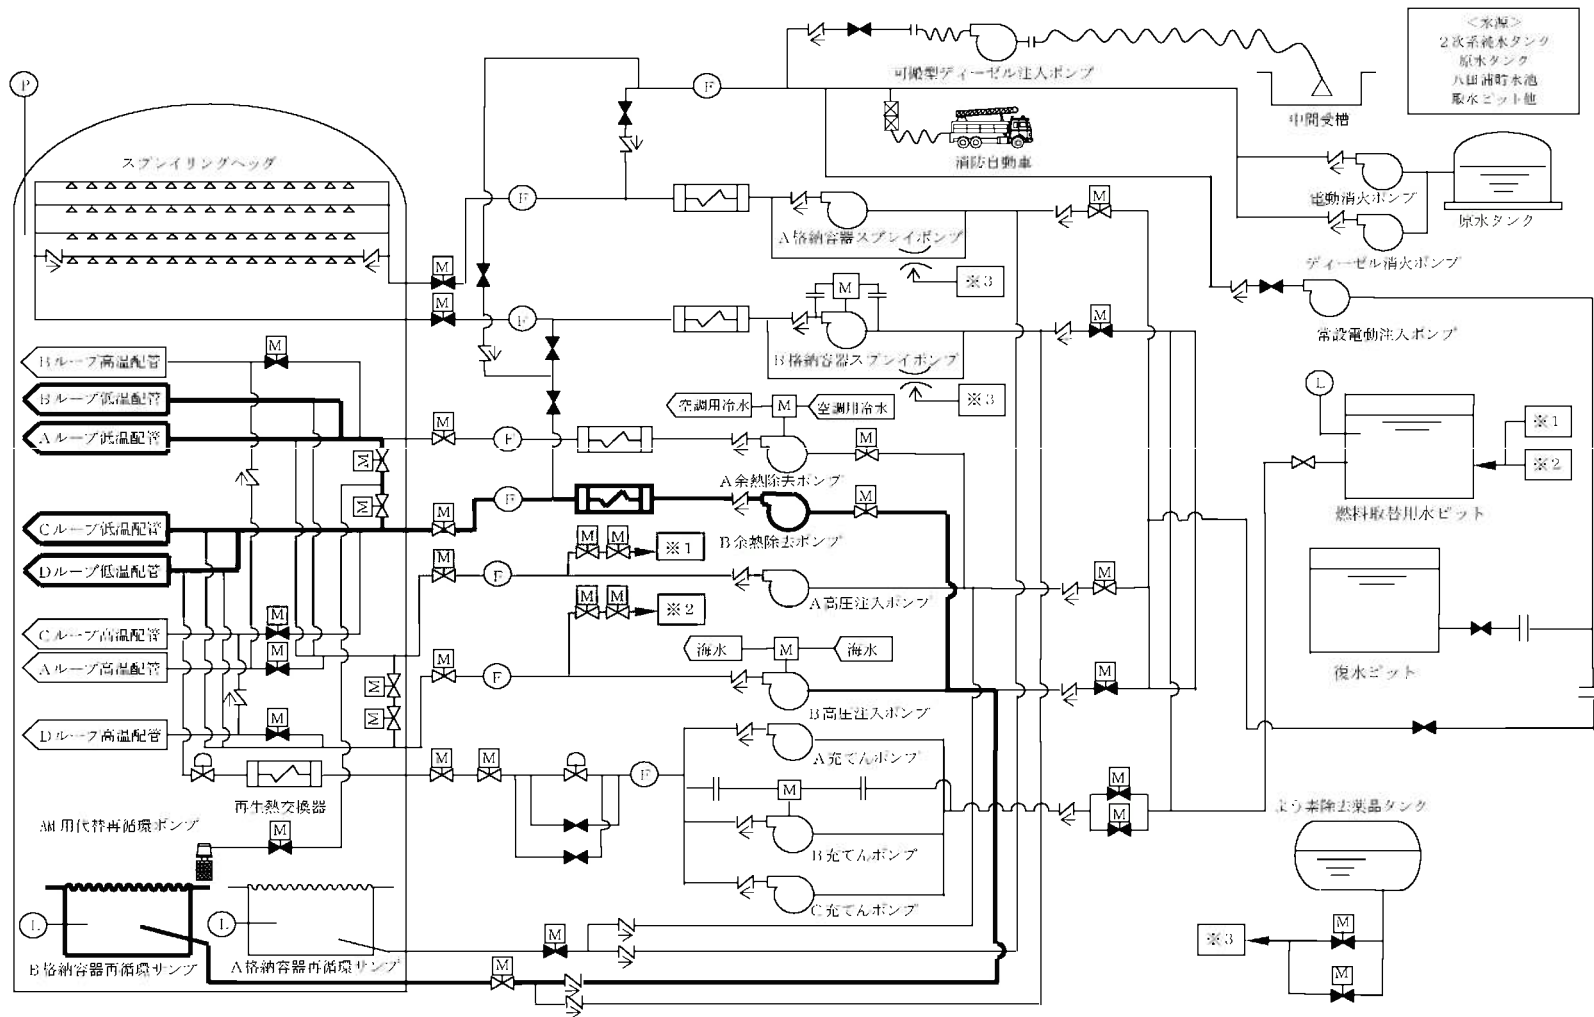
P

スプレイリングヘッダ

＜水源＞
２次系純水タンク
原水タンク
八田浦貯水池
復水ピット他

可搬型ディーゼル注入ポンプ

中間受槽

F

M

消防自動車

電動消火ポンプ

原水タンク

ディーゼル消火ポンプ

A格納容器スプレイポンプ

※3

常設電動注入ポンプ

B格納容器スプレイポンプ

※3

Bループ高温配管

Bループ低温配管

Aループ低温配管

空調用冷水

空調用冷水

L

※1

※2

A余熱除去ポンプ

燃料取替用水ピット

Cループ低温配管

B余熱除去ポンプ

※1

Dループ低温配管

A高圧注入ポンプ

※2

Cループ高温配管

海水

海水

Aループ高温配管

復水ピット

B高圧注入ポンプ

Dループ高温配管

A充てんポンプ

再生熱交換器

ほう素除去薬品タンク

AM用代替再循環ポンプ

B充てんポンプ

L

L

C充てんポンプ

※3

B格納容器再循環サンプ

A格納容器再循環サンプ